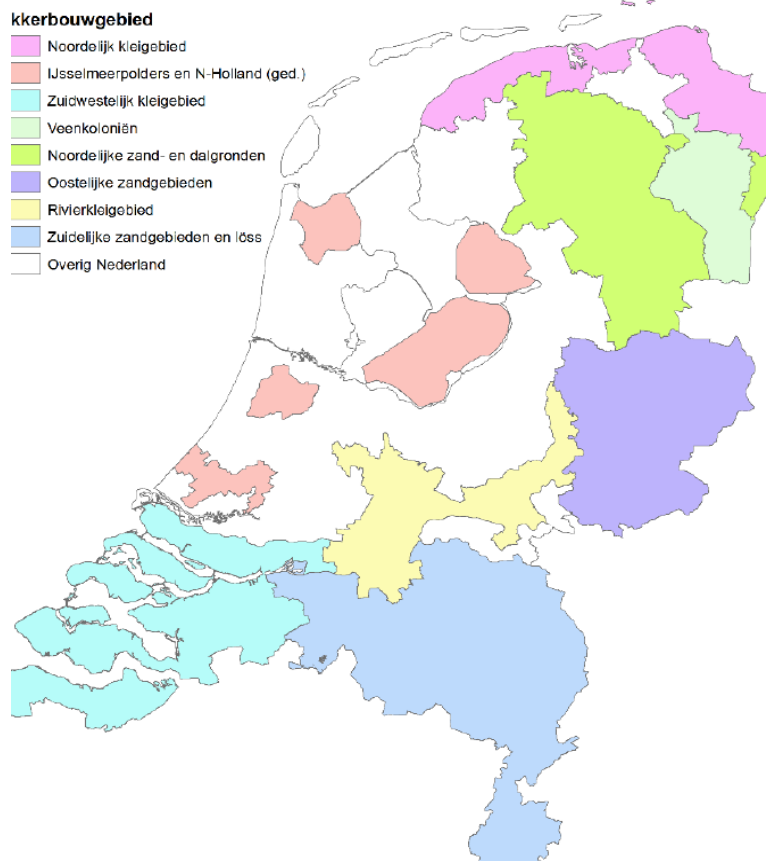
kkerbouwgebied
Noordelijk kleigebied
IJsselmeerpolders en N-Holland (ged.)
Zuidwestelijk kleigebied
Veenkoloniën
Noordelijke zand- en dalgronden
Oostelijke zandgebieden
Rivierkleigebied
Zuidelijke zandgebieden en löss
Overig Nederland